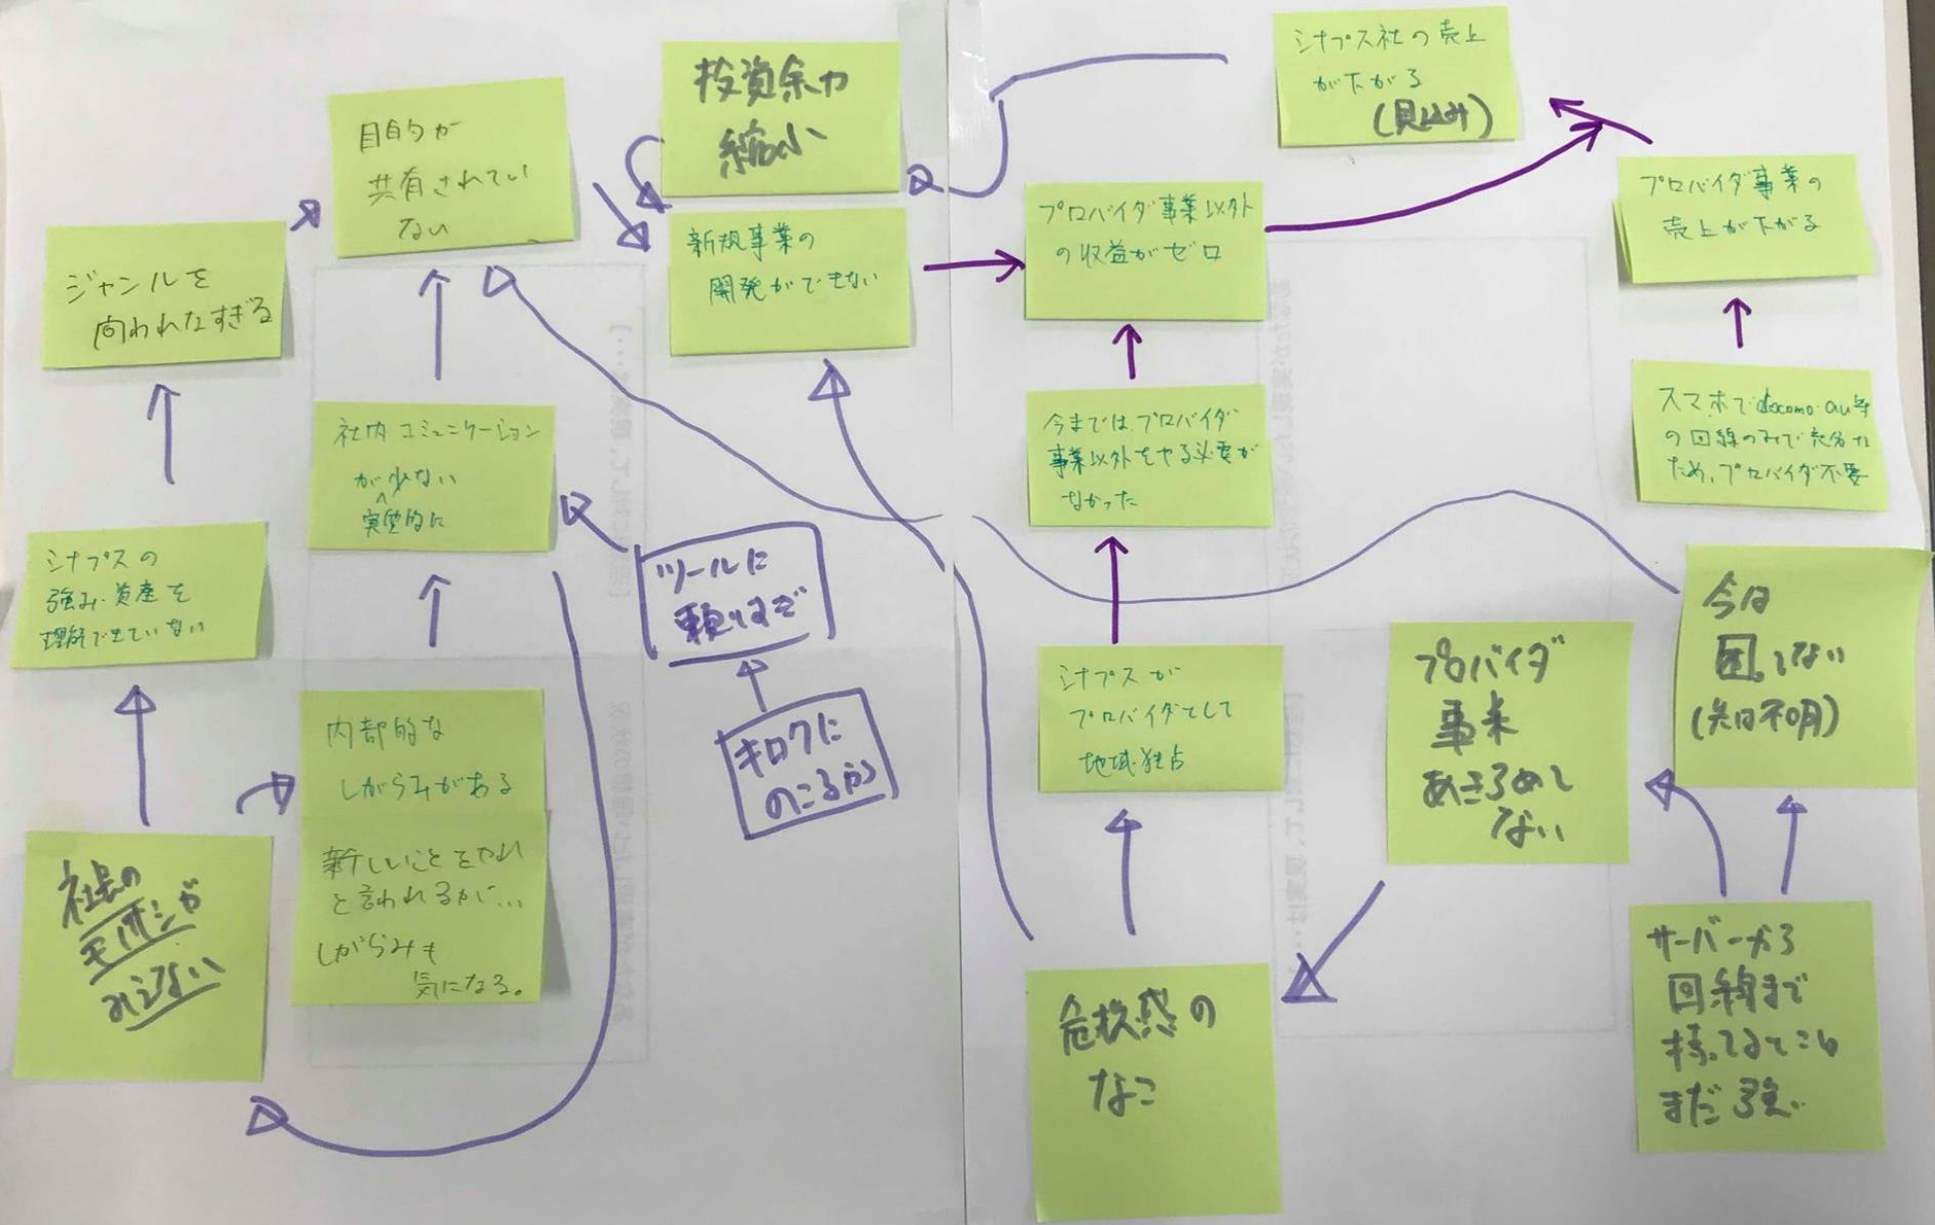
目的が
共有されていない

投資余力
縮小

シナプス社の売上が下がる
(見込み)

ジャンルを
問わなすぎる

新規事業の
開発ができない

プロバイダ事業以外
の収益がゼロ

プロバイダ事業の
売上が下がる

社内コミュニケーション
が少ない
実質的に

今まではプロバイダ
事業以外をやる必要が
なかった

スマホでdocomo・au等
の回線のみで充分な
ため、プロバイダ不要

シナプスの
強み・資産を
理解できていない

ツールに
頼りすぎ

キロクに
のこるから

シナプスが
プロバイダとして
地域独占

プロバイダ
事業
あきらめて
ない

今は
困ってない
(先は不明)

内部的な
しがらみがある

新しいことをやれ
と言われるが…
しがらみも
気になる。

社長の
モチベーションが
みえない

危機感の
なさ

サーバーから
回線まで
持ってることは
まだ強い